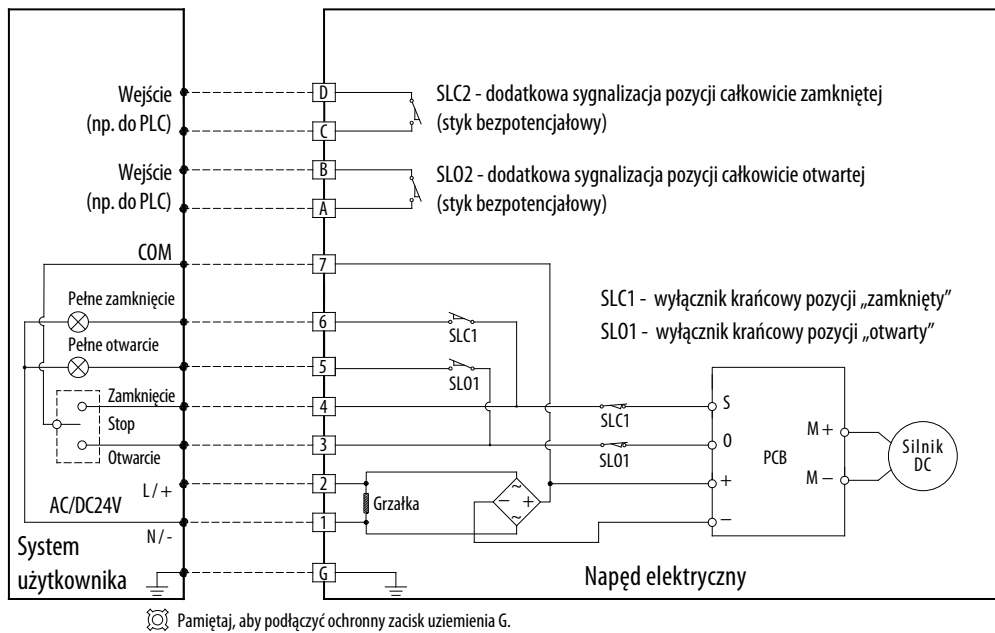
Wejście
(np. do PLC)

D
C

SLC2 - dodatkowa sygnalizacja pozycji całkowicie zamkniętej
(styk bezpotencjałowy)

Wejście
(np. do PLC)

B
A

SLO2 - dodatkowa sygnalizacja pozycji całkowicie otwartej
(styk bezpotencjałowy)

COM

7

Pełne zamknięcie

6

SLC1 - wyłącznik krańcowy pozycji „zamknięty"
SL01 - wyłącznik krańcowy pozycji „otwarty"

SLC1

Pełne otwarcie

5

SL01

Zamknięcie
Stop
Otwarcie

4
3

SLC1
SL01

S
0
+
−

PCB

M +
M −

Silnik
DC

L / +
AC/DC24V

2

Grzałka

1

N / -

System
użytkownika

G

Napęd elektryczny

Pamiętaj, aby podłączyć ochronny zacisk uziemienia G.